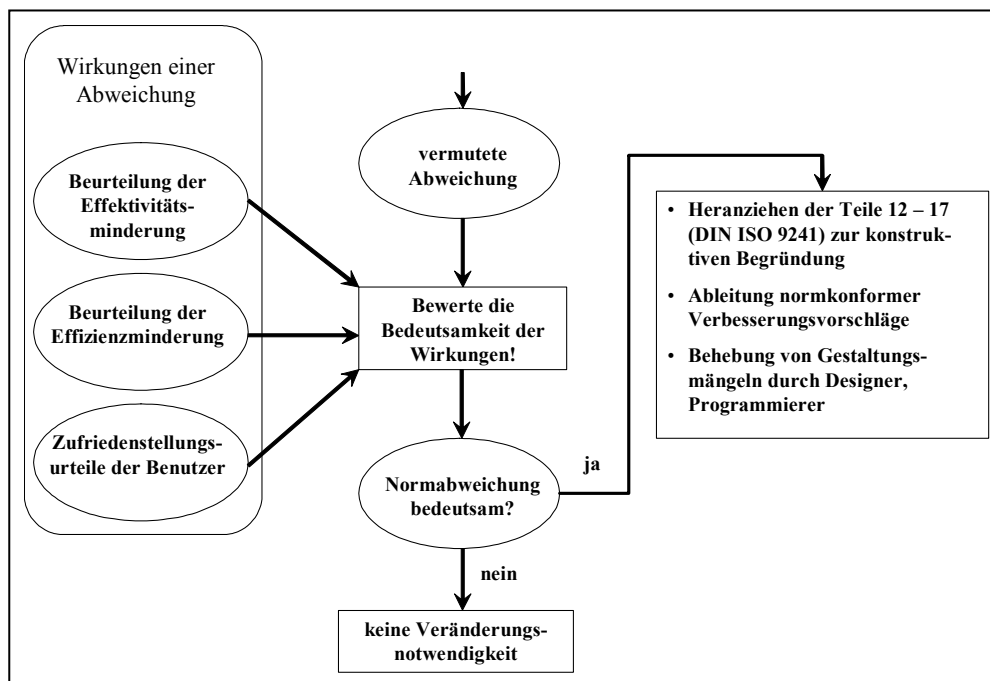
Wirkungen einer Abweichung

Beurteilung der Effektivitätsminderung

Beurteilung der Effizienzminderung

Zufriedenstellungsurteile der Benutzer

vermutete Abweichung

Bewerte die Bedeutsamkeit der Wirkungen!

Normabweichung bedeutsam?

ja

nein

keine Veränderungsnotwendigkeit

• Heranziehen der Teile 12 – 17 (DIN ISO 9241) zur konstruktiven Begründung

• Ableitung normkonformer Verbesserungsvorschläge

• Behebung von Gestaltungsmängeln durch Designer, Programmierer